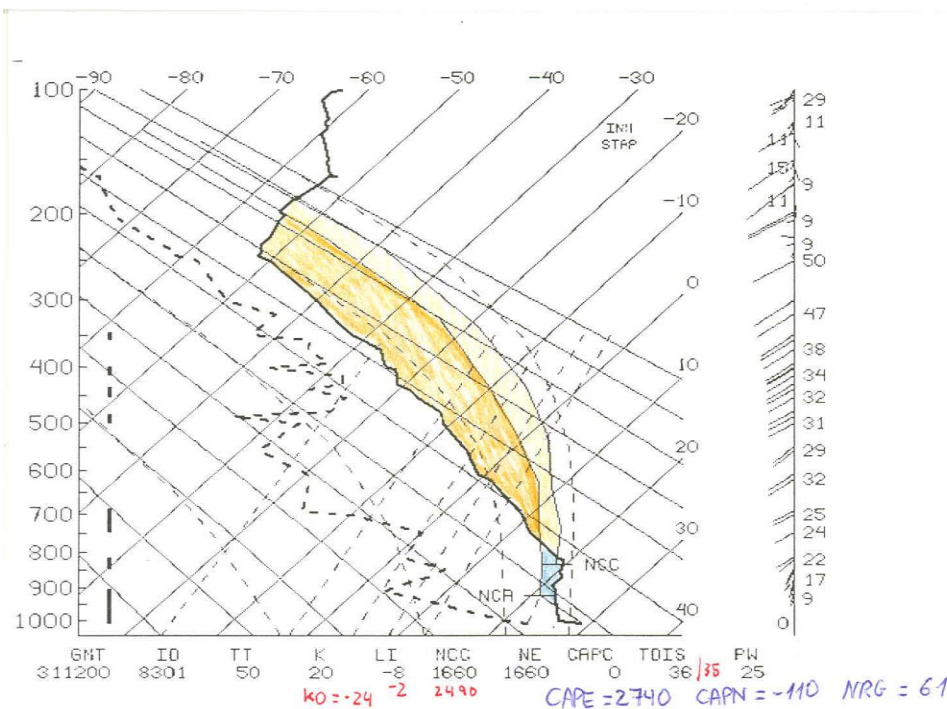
-90 -80 -70 -60 -50 -40 -30

100
200
300
400
500
600
700
800
900
1000

INH STAP

-20
-10
0
10
20
30
40

NCC
NCA

29
11
14
15
9
11
9
9
50
47
38
34
32
31
29
32
25
24
22
17
9
0

| GNT | ID | TT | K | LI | NCC | NE | CAPC | TOIS | PW |
|---|---|---|---|---|---|---|---|---|---|
| 311200 | 8301 | 50 | 20 | -8 | 1660 | 1660 | 0 | 36 /35 | 25 |

KO = -24 -2 2490

CAPE = 2740 CAPN = -110 NRG = 61